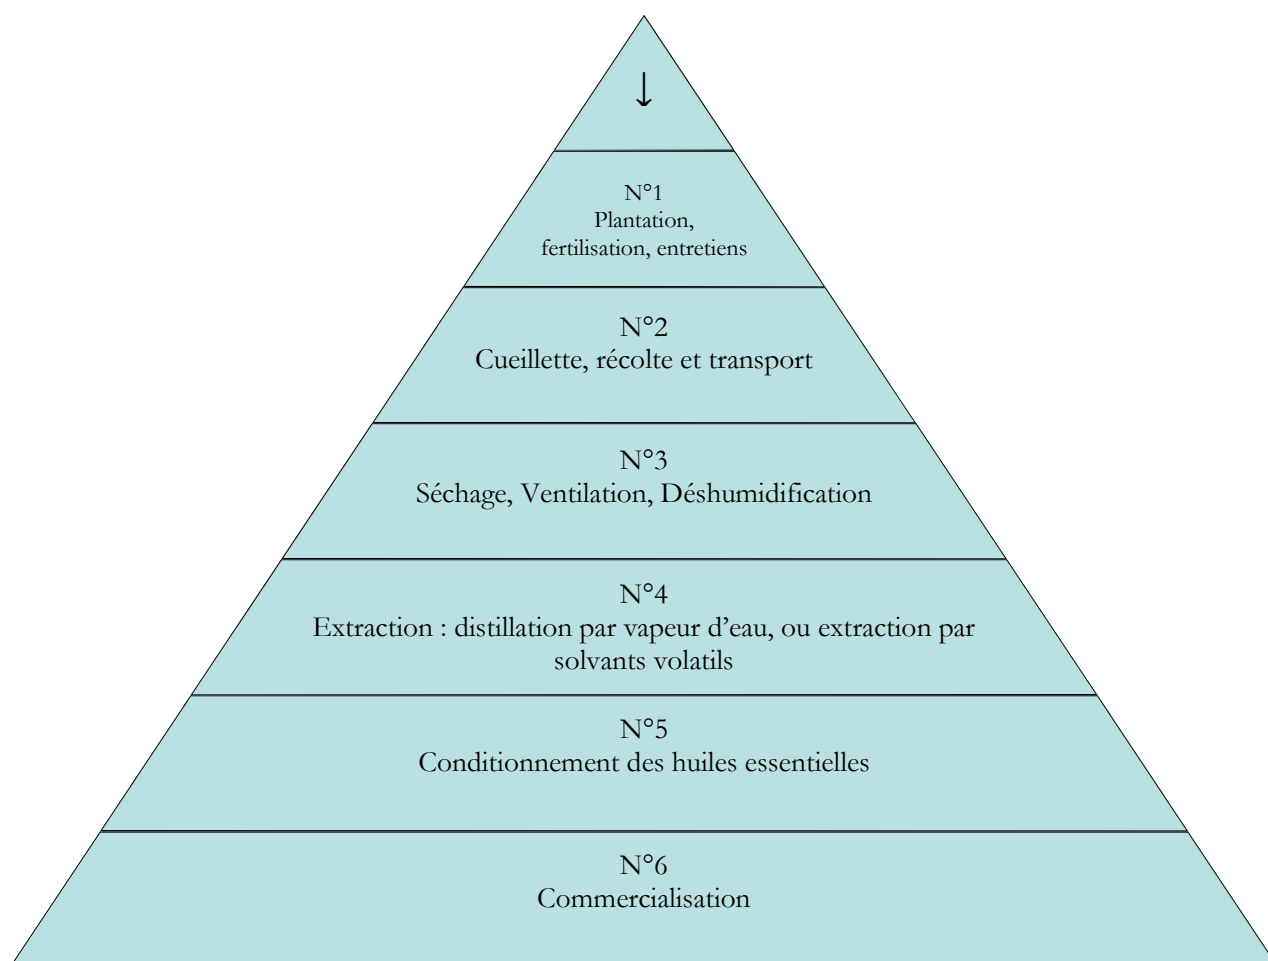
↓

N°1
Plantation, fertilisation, entretiens

N°2
Cueillette, récolte et transport

N°3
Séchage, Ventilation, Déshumidification

N°4
Extraction : distillation par vapeur d'eau, ou extraction par solvants volatils

N°5
Conditionnement des huiles essentielles

N°6
Commercialisation